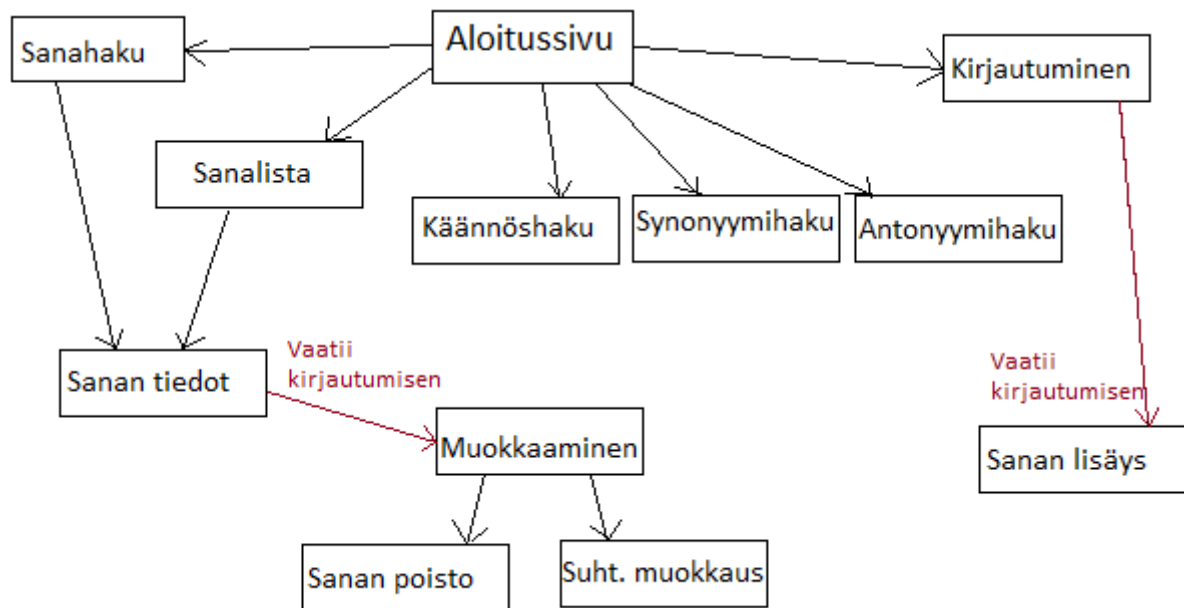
Aloitussivu

Sanahaku

Kirjautuminen

Sanalista

Käännöshaku

Synonyymihaku

Antonyymihaku

Sanan tiedot

Vaatii kirjautumisen

Muokkaaminen

Vaatii kirjautumisen

Sanan lisäys

Sanan poisto

Suht. muokkaus